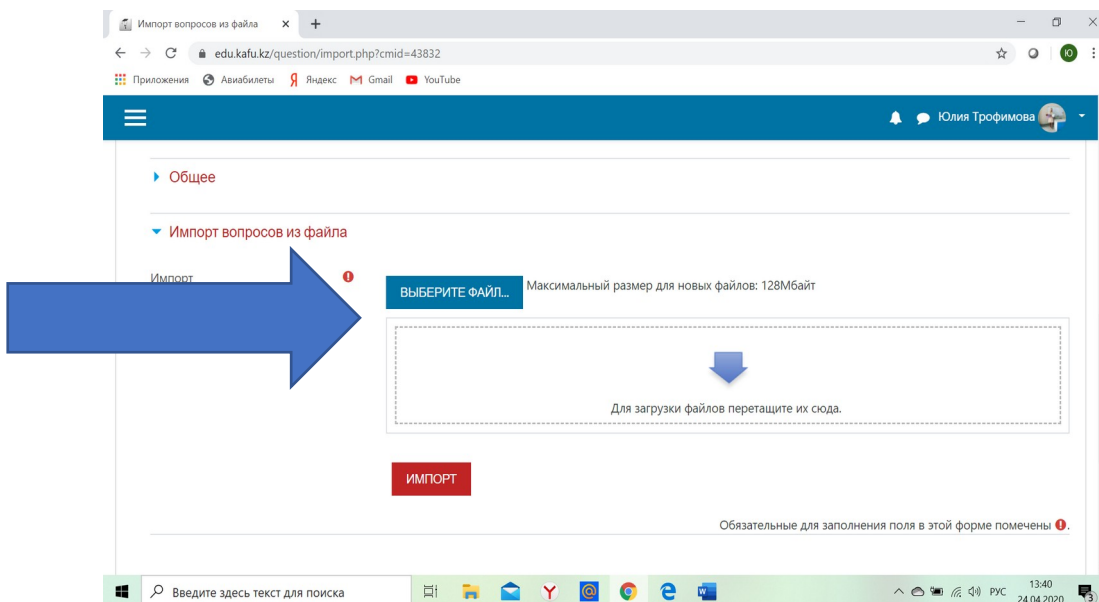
Импорт вопросов из файла ×

edu.kafu.kz/question/import.php?cmid=43832

Приложения Авиабилеты Яндекс Gmail YouTube

Юлия Трофимова

Общее

Импорт вопросов из файла

Импорт

ВЫБЕРИТЕ ФАЙЛ... Максимальный размер для новых файлов: 128Мбайт

Для загрузки файлов перетащите их сюда.

ИМПОРТ

Обязательные для заполнения поля в этой форме помечены .

Введите здесь текст для поиска

РУС 13:40 24.04.2020